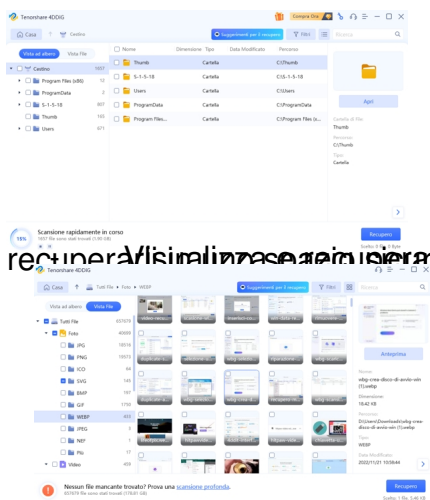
Tenorshare 4DDIG
Compra Ora
Casa
Cestino
Suggerimenti per il recupero
Filtri
Ricerca
Vista ad albero
Vista File
Cestino 1657
Program Files (x86) 12
ProgramData 2
S-1-5-18 307
Thumb 143
Users 671

| Nome | Dimensione | Tipo | Data Modificato | Percorso |
|---|---|---|---|---|
| Thumb | | Cartella | | C:\Thumb |
| S-1-5-18 | | Cartella | | C:\S-1-5-18 |
| Users | | Cartella | | C:\Users |
| ProgramData | | Cartella | | C:\ProgramData |
| Program Files... | | Cartella | | C:\Program Files... |

Apri
Cartella da file:
Thumb
Percorso:
C:\Thumb
Tipo:
Cartella
15%
Scansione rapidamente in corso
1657 file sono stati trovati (1.89 GB)
Recupera
Scelte: 0 file, 0 Byte

recuperaVisualizzaerecupera

Tenorshare 4DDIG
Casa
Tutti File > Foto > WEBP
Suggerimenti per il recupero
Filtri
Ricerca
Vista ad albero
Vista File
Tutti File 657679
Foto 40698
JPG 19516
PNG 18618
ICO 94
SVG 145
BMP 186
GIF 1750
WEBP 493
JPEG 1
NEF 1
Pic 17
Video 459
Anteprima
Nome
sdsg-crea-disco-di-avvio-win (1).webp
Dimensione
18.42 KB
Percorso
D:\Users\Downloads\sdsg-crea-disco-di-avvio-win (1).webp
Tipo
WEBP
Data Modificato
2022/11/21 10:56:44
Nessun file mancante trovato? Prova una scansione profonda.
657679 file sono stati trovati (178.61 GB)
Recupera
Scelte: 1 file, 5.46 KB